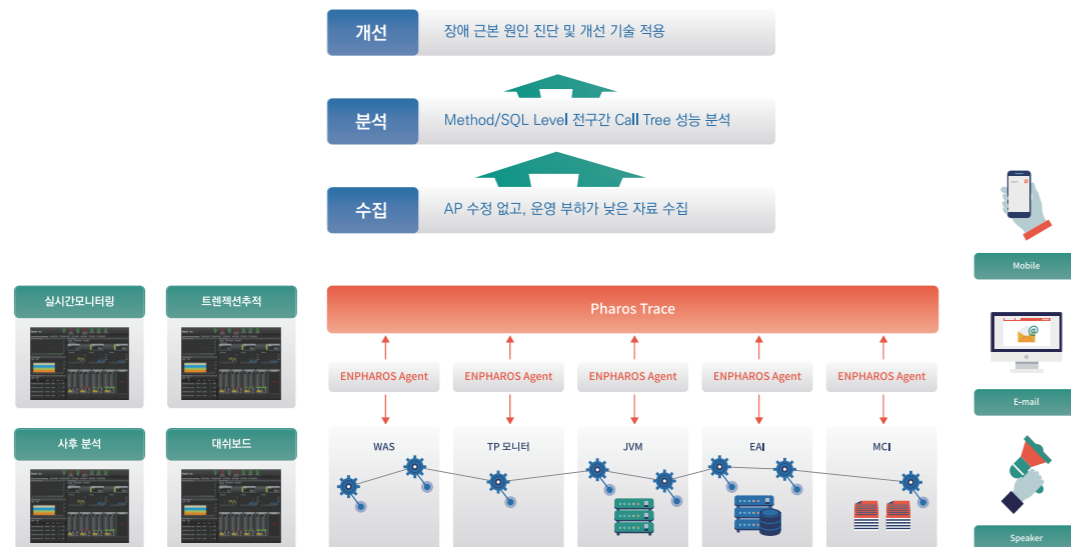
개선 장애 근본 원인 진단 및 개선 기술 적용

분석 Method/SQL Level 전구간 Call Tree 성능 분석

수집 AP 수정 없고, 운영 부하가 낮은 자료 수집

실시간모니터링

트랜잭션추적

사후 분석

대쉬보드

Pharos Trace

ENPHAROS Agent

ENPHAROS Agent

ENPHAROS Agent

ENPHAROS Agent

ENPHAROS Agent

WAS

TP 모니터

JVM

EAI

MCI

Mobile

E-mail

Speaker